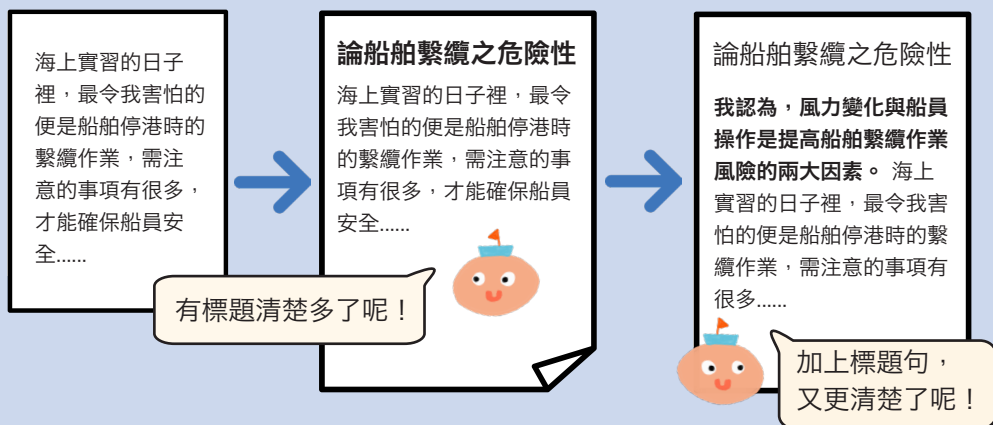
海上實習的日子裡，最令我害怕的便是船舶停港時的繫纜作業，需注意的事項有很多，才能確保船員安全......

論船舶繫纜之危險性

海上實習的日子裡，最令我害怕的便是船舶停港時的繫纜作業，需注意的事項有很多，才能確保船員安全......

有標題清楚多了呢！

論船舶繫纜之危險性

我認為，風力變化與船員操作是提高船舶繫纜作業風險的兩大因素。 海上實習的日子裡，最令我害怕的便是船舶停港時的繫纜作業，需注意的事項有很多......

加上標題句，又更清楚了呢！